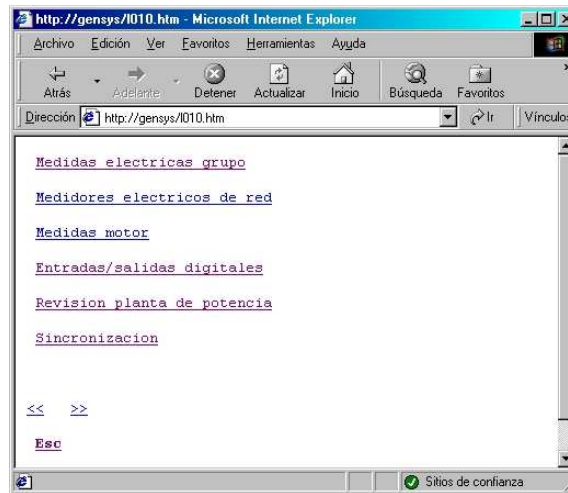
http://gensys/I010.htm - Microsoft Internet Explorer

Archivo Edición Ver Favoritos Herramientas Ayuda

Atrás Adelante Detener Actualizar Inicio Búsqueda Favoritos

Dirección http://gensys/I010.htm Ir Vínculos

Medidas electricas grupo

Medidores electricos de red

Medidas motor

Entradas/salidas digitales

Revision planta de potencia

Sincronizacion

<< >>

Esc

Sitios de confianza